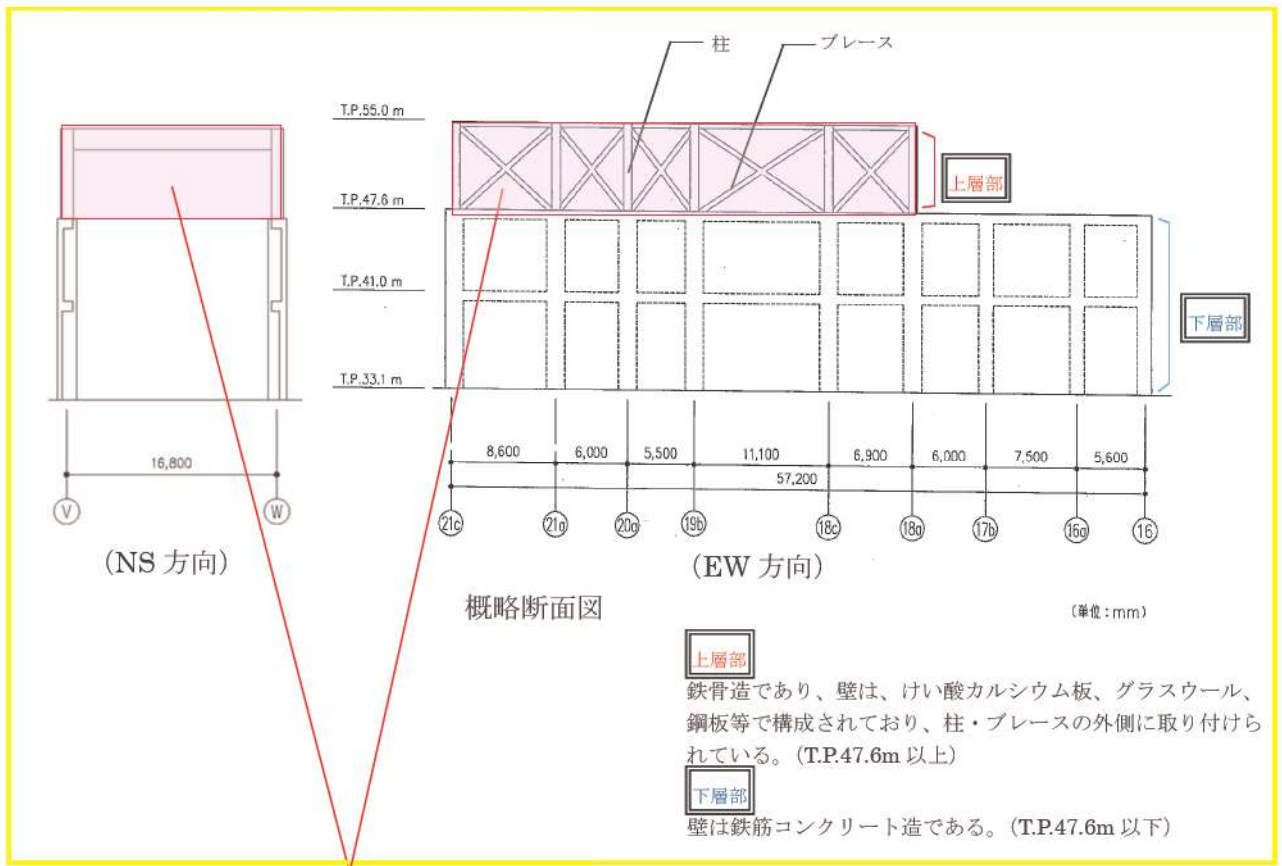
柱

ブレース

T.P.55.0 m

T.P.47.6 m

T.P.41.0 m

T.P.33.1 m

上層部

下層部

16,800

Ⓥ Ⓦ

(NS 方向)

8,600 6,000 5,500 11,100 6,900 6,000 7,500 5,600

57,200

21c 21a 20a 19b 18c 18a 17b 16a 16

(EW 方向)

概略断面図

(単位:mm)

上層部
鉄骨造であり、壁は、けい酸カルシウム板、グラスウール、鋼板等で構成されており、柱・ブレースの外側に取り付けられている。(T.P.47.6m 以上)

下層部
壁は鉄筋コンクリート造である。(T.P.47.6m 以下)